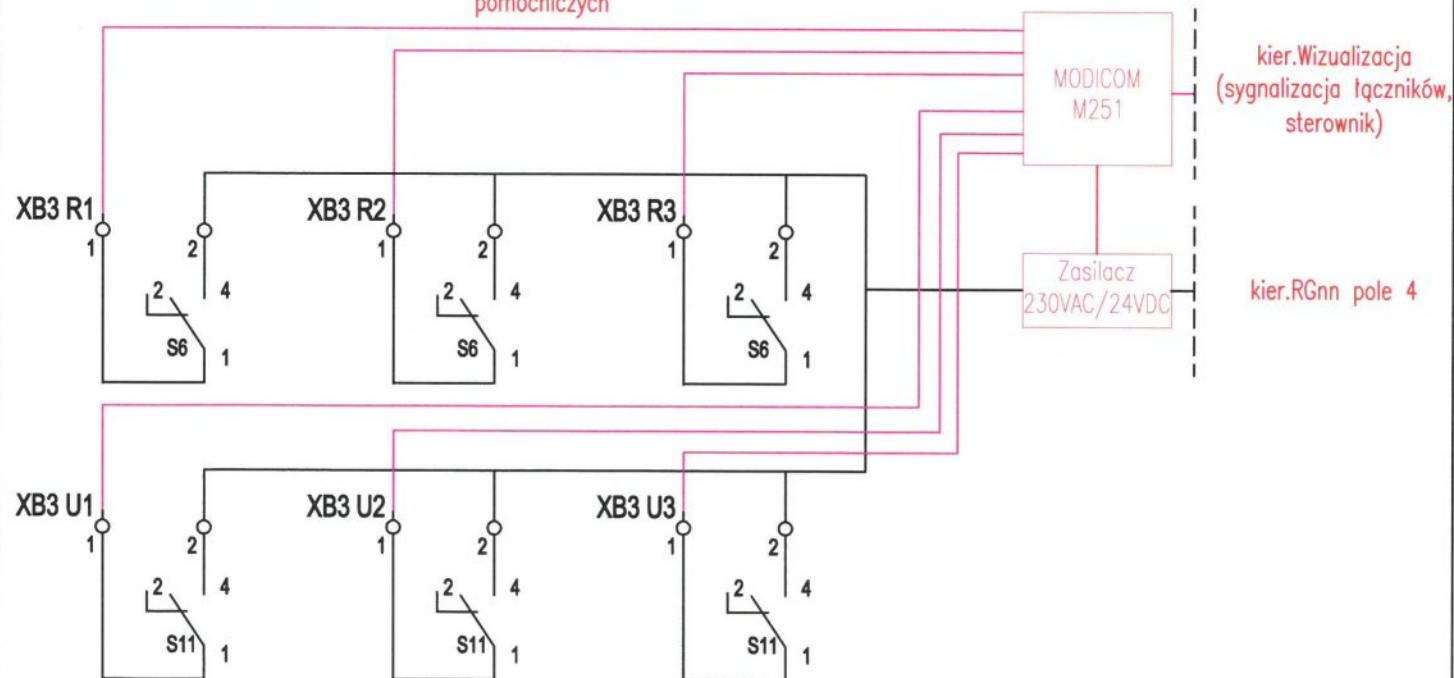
pomocniczych

MODICOM M251

kier.Wizualizacja (sygnalizacja łączników, sterownik)

XB3 R1
1
2
2
4
S6
1

XB3 R2
1
2
2
4
S6
1

XB3 R3
1
2
2
4
S6
1

Zasilacz 230VAC/24VDC

kier.RGnn pole 4

XB3 U1
1
2
2
4
S11
1

XB3 U2
1
2
2
4
S11
1

XB3 U3
1
2
2
4
S11
1